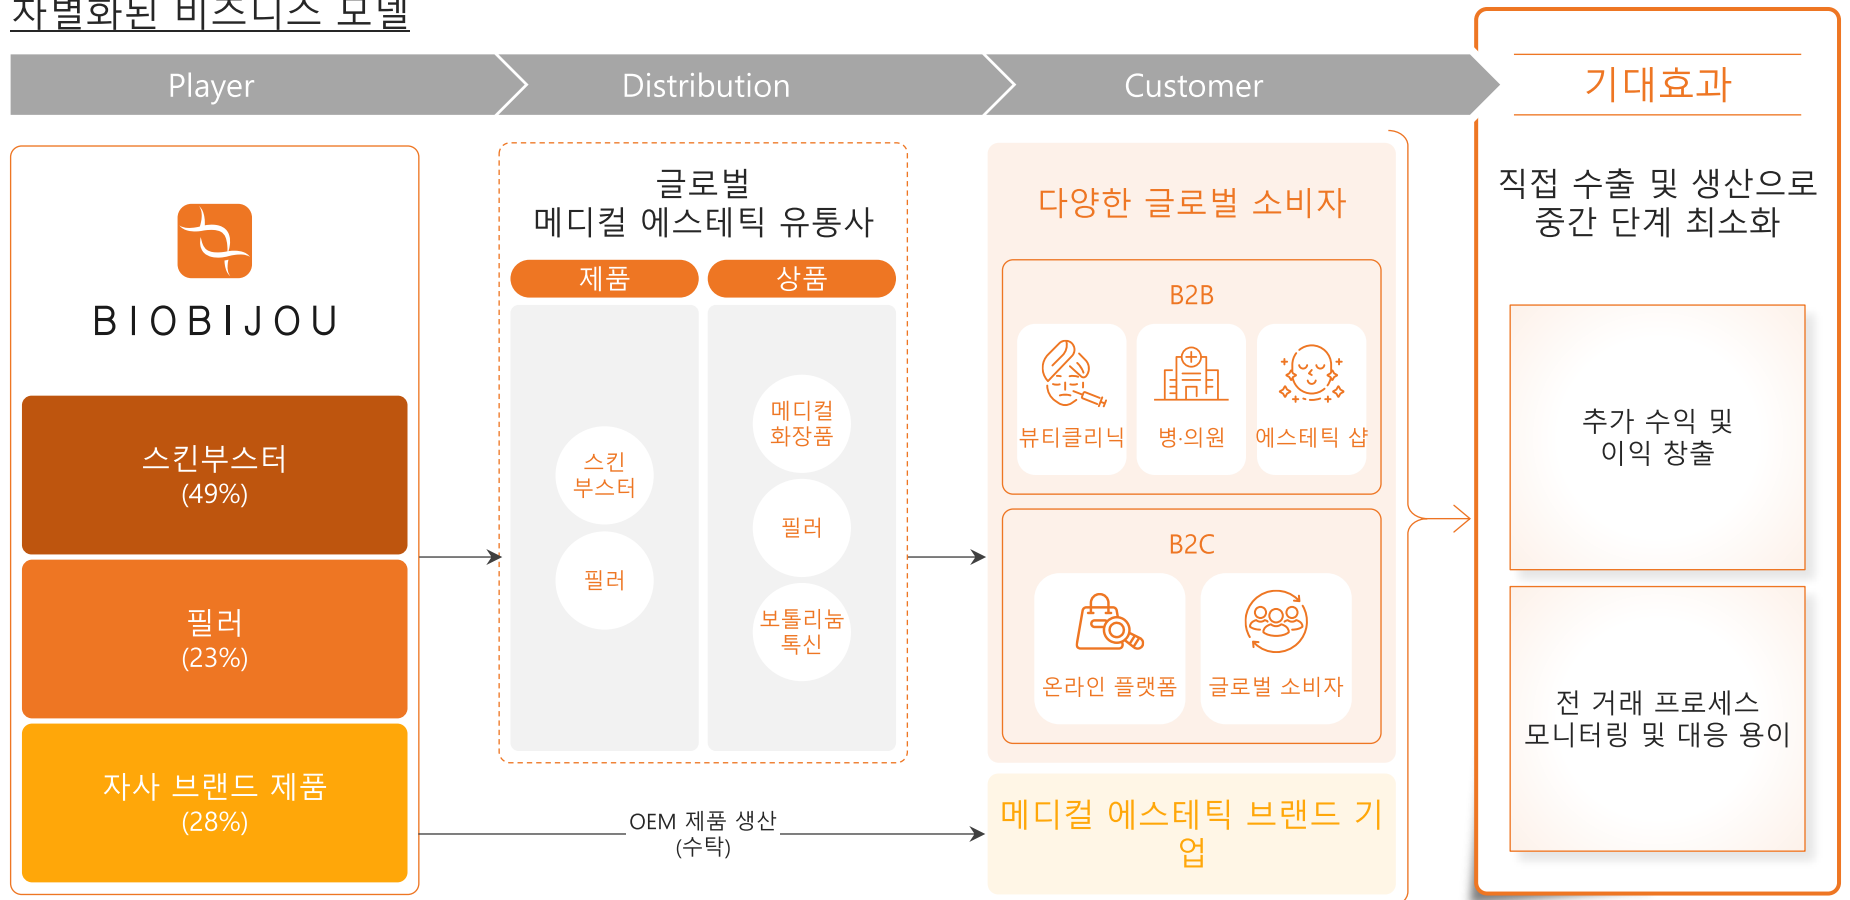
차별화된 비즈니스 모델

Player

Distribution

Customer

기대효과

BIOBIJOU

스킨부스터
(49%)

필러
(23%)

자사 브랜드 제품
(28%)

글로벌
메디컬 에스테틱 유통사

제품

상품

스킨
부스터

필러

메디컬
화장품

필러

보톨리늄
톡신

다양한 글로벌 소비자

B2B

뷰티클리닉

병·의원

에스테틱 샵

B2C

온라인 플랫폼

글로벌 소비자

OEM 제품 생산
(수탁)

메디컬 에스테틱 브랜드 기업

직접 수출 및 생산으로
중간 단계 최소화

추가 수익 및
이익 창출

전 거래 프로세스
모니터링 및 대응 용이